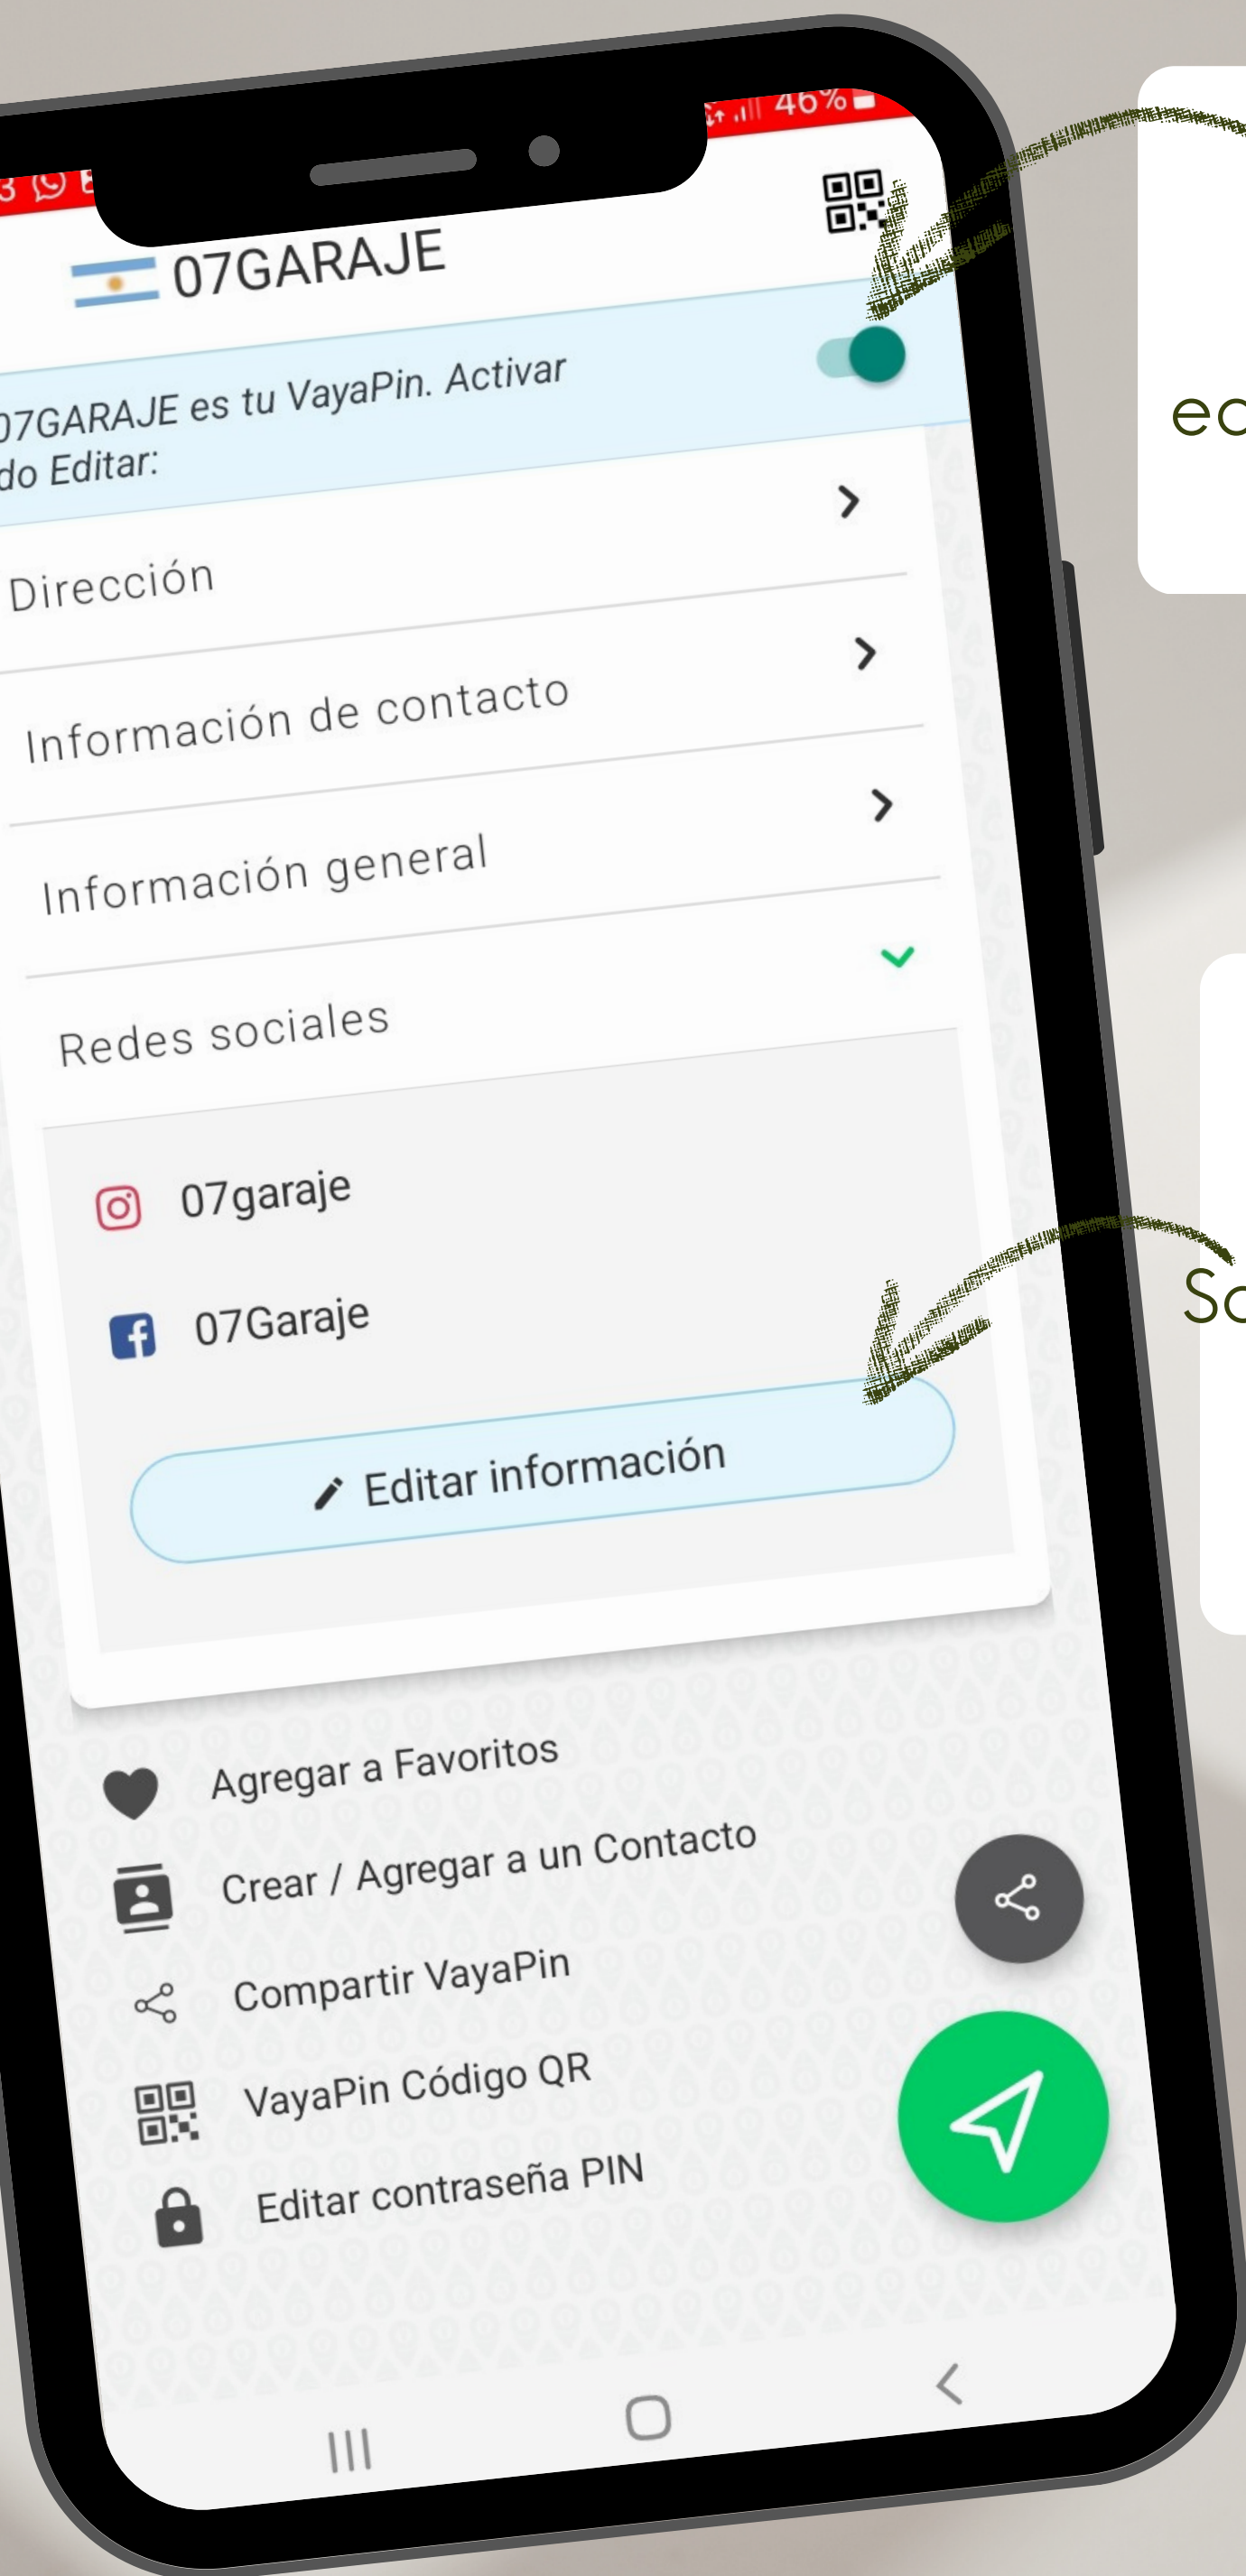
46%

07GARAJE

07GARAJE es tu VayaPin. Activar
do Editar:

Dirección

Información de contacto

Información general

Redes sociales

07garaje

07Garaje

Editar información

Agregar a Favoritos

Crear / Agregar a un Contacto

Compartir VayaPin

VayaPin Código QR

Editar contraseña PIN

ec

So